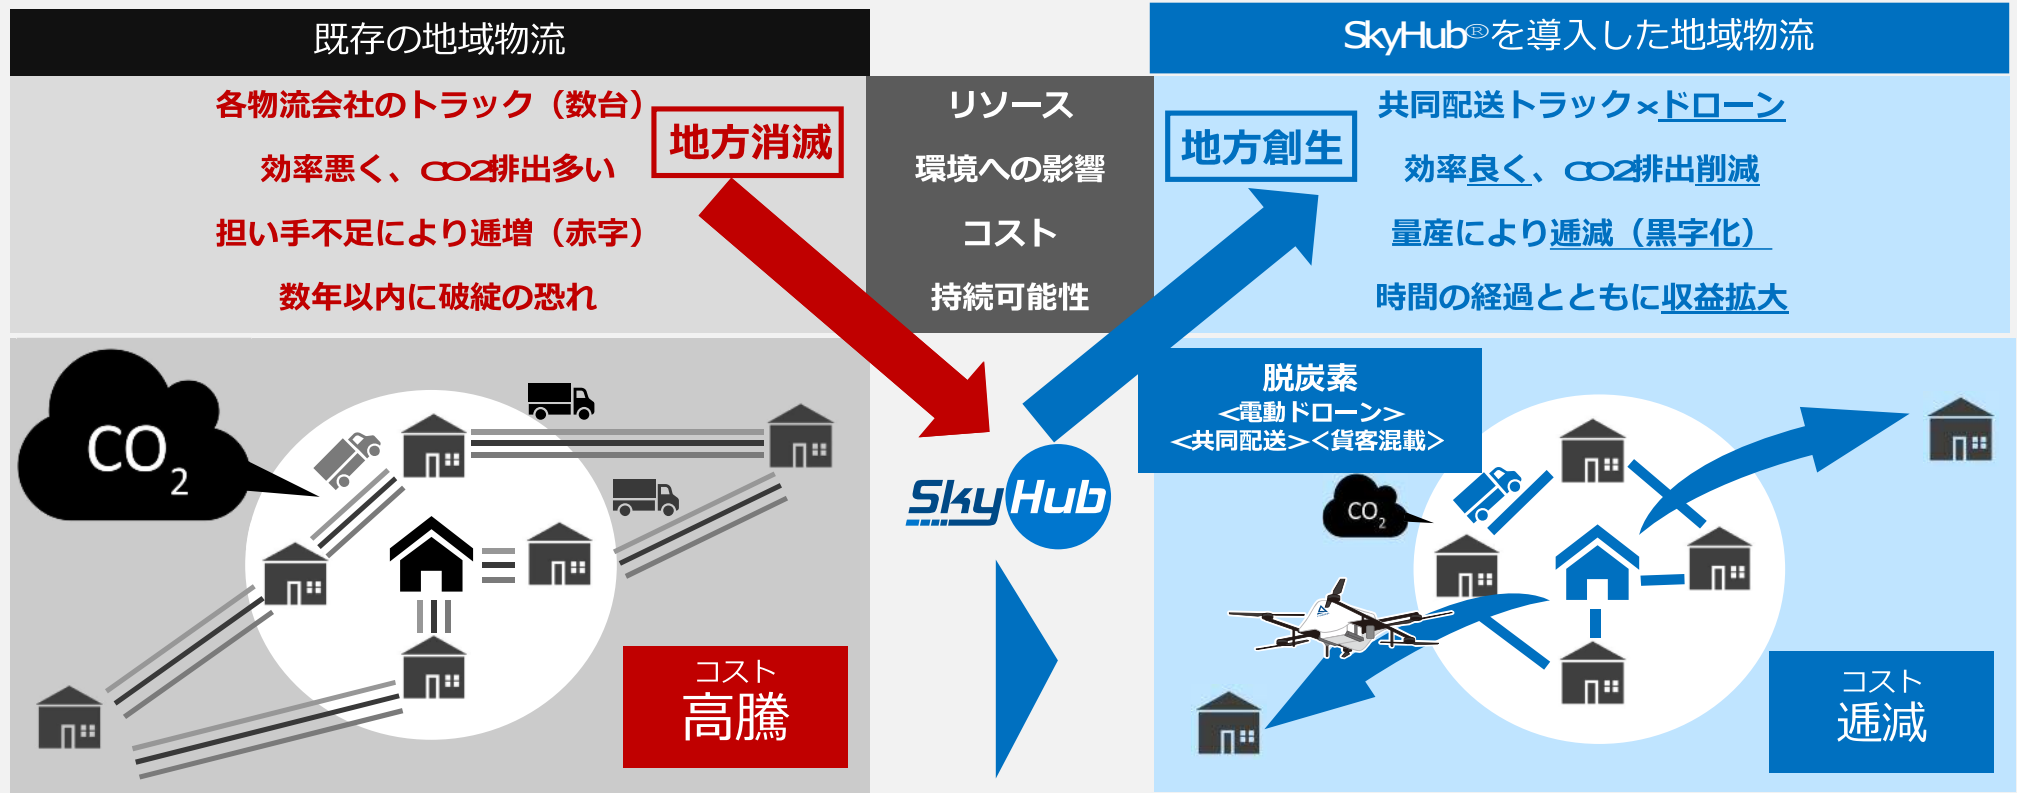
既存の地域物流

各物流会社のトラック（数台）

効率悪く、CO2排出多い

担い手不足により逓増（赤字）

数年以内に破綻の恐れ

地方消滅

リソース

環境への影響

コスト

持続可能性

SkyHub®を導入した地域物流

地方創生

共同配送トラック×ドローン

効率良く、CO2排出削減

量産により逓減（黒字化）

時間の経過とともに収益拡大

$CO_2$

コスト
高騰

SkyHub

脱炭素
<電動ドローン>
<共同配送><貨客混載>

$CO_2$

コスト
逓減